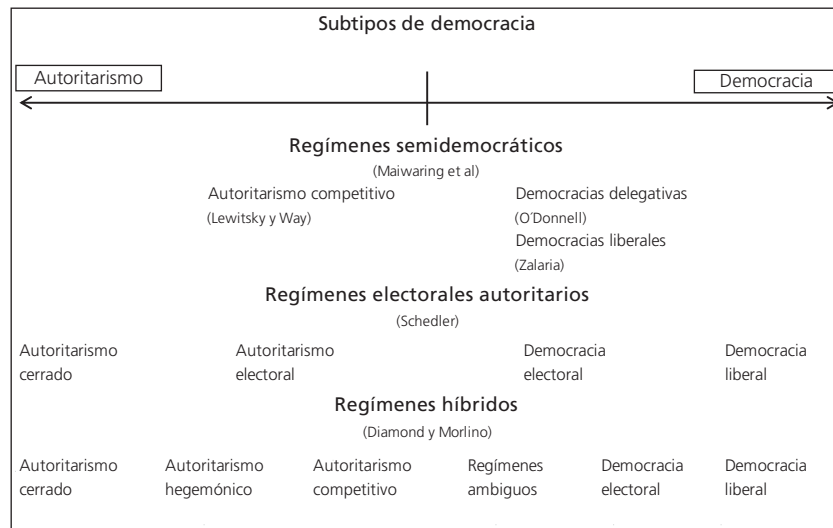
Subtipos de democracia

Autoritarismo

Democracia

Regímenes semidemocráticos
(Maiwaring et al)

Autoritarismo competitivo
(Lewitsky y Way)

Democracias delegativas
(O'Donnell)

Democracias liberales
(Zalaria)

Regímenes electorales autoritarios
(Schedler)

Autoritarismo cerrado

Autoritarismo electoral

Democracia electoral

Democracia liberal

Regímenes híbridos
(Diamond y Morlino)

Autoritarismo cerrado

Autoritarismo hegemónico

Autoritarismo competitivo

Regímenes ambiguos

Democracia electoral

Democracia liberal